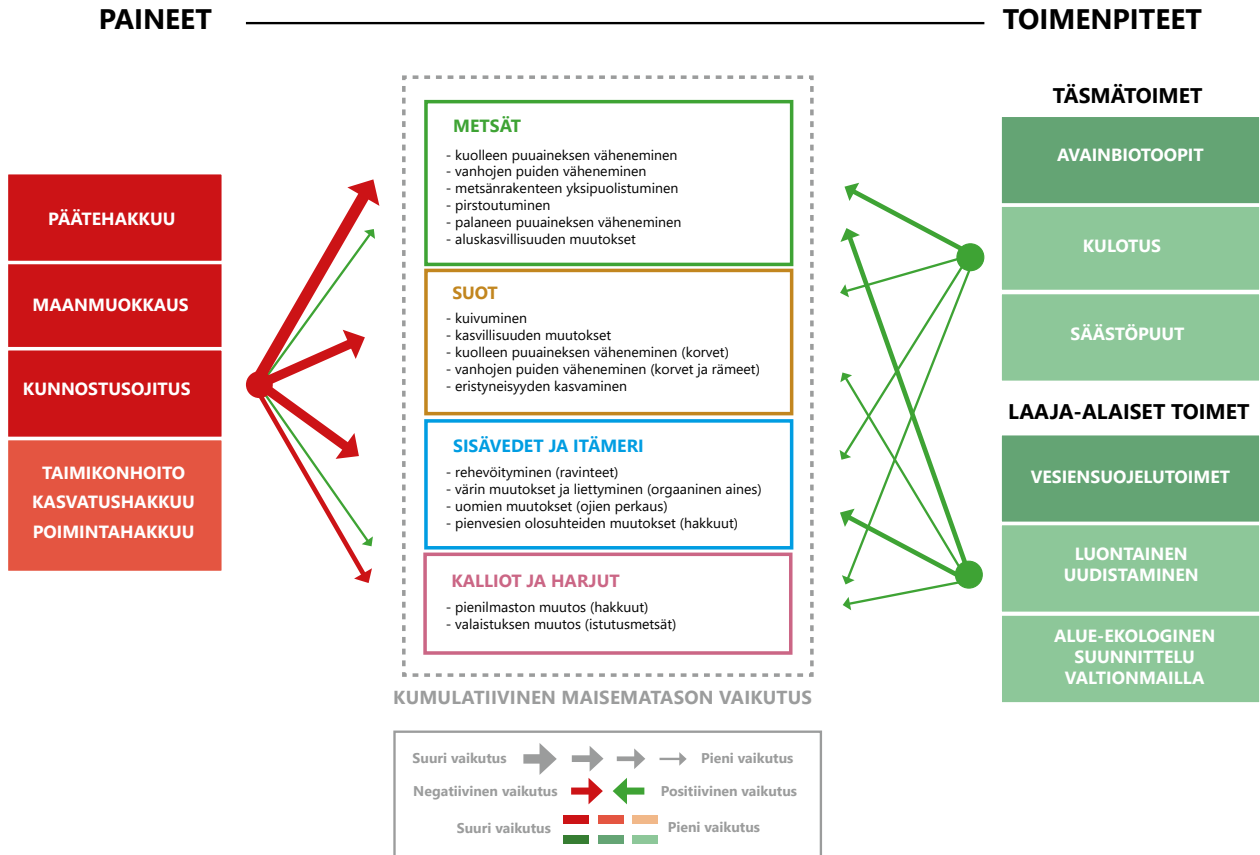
PAINEET

TOIMENPITEET

PÄÄTEHAKKUU

MAANMUOKKAUS

KUNNOSTUSOJITUS

TAIMIKONHOITO
KASVATUSHAKKUU
POIMINTAHAKKUU

METSÄT

- kuolleen puuaineksen väheneminen
- vanhojen puiden väheneminen
- metsänrakenteen yksipuolistuminen
- pirstoutuminen
- palaneen puuaineksen väheneminen
- aluskasvillisuuden muutokset

SUOT

- kuivuminen
- kasvillisuuden muutokset
- kuolleen puuaineksen väheneminen (korvet)
- vanhojen puiden väheneminen (korvet ja rämeet)
- eristyneisyyden kasvaminen

SISÄVEDET JA ITÄMERI

- rehevöityminen (ravinteet)
- värin muutokset ja liettyminen (orgaaninen aines)
- uomien muutokset (ojien perkaus)
- pienvesien olosuhteiden muutokset (hakkuut)

KALLIOT JA HARJUT

- pienilmaston muutos (hakkuut)
- valaistuksen muutos (istutusmetsät)

KUMULATIIVINEN MAISEMATASON VAIKUTUS

TÄSMÄTOIMET

AVAINBIOTOOPIT

KULOTUS

SÄÄSTÖPUUT

LAAJA-ALAISET TOIMET

VESIENSUOJELUTOIMET

LUONTAINEN
UUDISTAMINEN

ALUE-EKOLOGINEN
SUUNNITTELU
VALTIONMAILLA

Suuri vaikutus Pieni vaikutus

Negatiivinen vaikutus Positiivinen vaikutus

Suuri vaikutus Pieni vaikutus